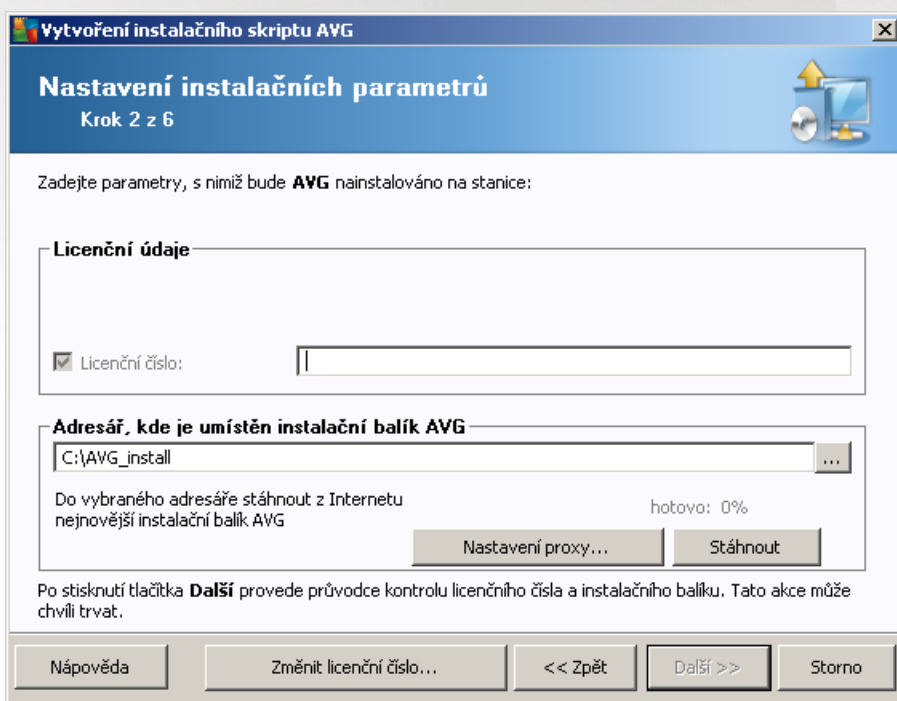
Vytvoření instalačního skriptu AVG

Nastavení instalačních parametrů
Krok 2 z 6

Zadejte parametry, s nimiž bude AVG nainstalováno na stanice:

Licenční údaje

Licenční číslo:

Adresář, kde je umístěn instalační balík AVG

C:\AVG_install

...

Do vybraného adresáře stáhnout z Internetu nejnovější instalační balík AVG

hotovo: 0%

Nastavení proxy...

Stáhnout

Po stisknutí tlačítka Další provede průvodce kontrolu licenčního čísla a instalačního balíku. Tato akce může chvíli trvat.

Nápověda

Změnit licenční číslo...

<< Zpět

Další >>

Storno